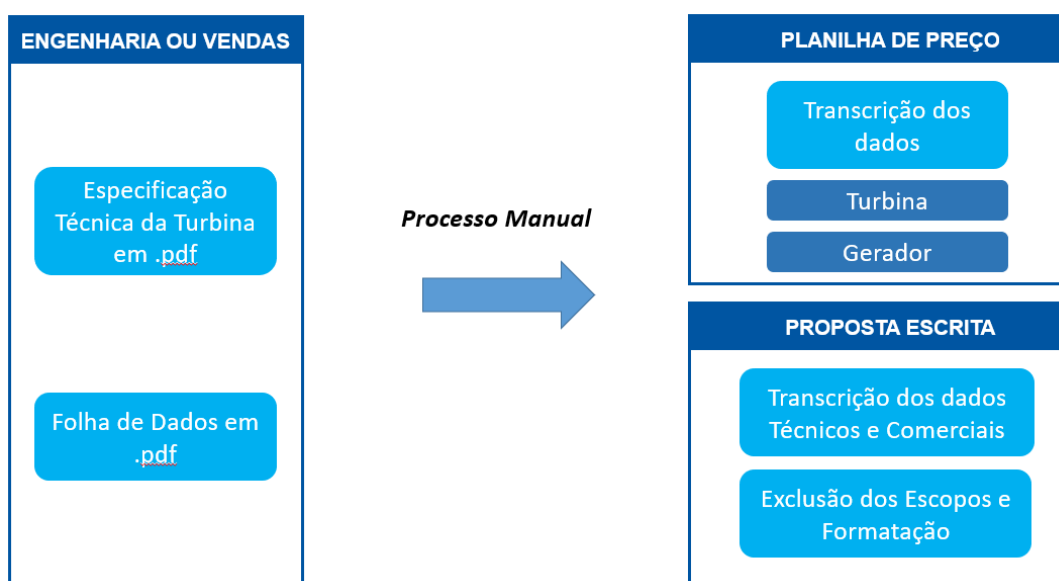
ENGENHARIA OU VENDAS

Especificação Técnica da Turbina em .pdf

Folha de Dados em .pdf

Processo Manual

PLANILHA DE PREÇO

Transcrição dos dados

Turbina

Gerador

PROPOSTA ESCRITA

Transcrição dos dados Técnicos e Comerciais

Exclusão dos Escopos e Formatação